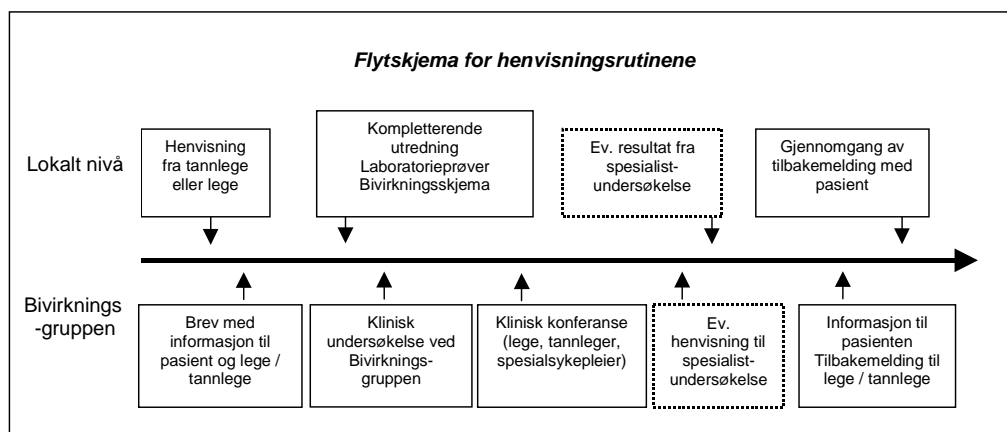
Flytskjema for henvisningsrutinene

Lokalt nivå

Henvisning fra tannlege eller lege

Kompletterende utredning Laboratorieprøver Bivirkningsskjema

Ev. resultat fra spesialist-undersøkelse

Gjennomgang av tilbakemelding med pasient

Bivirknings-gruppen

Brev med informasjon til pasient og lege / tannlege

Klinisk undersøkelse ved Bivirknings-gruppen

Klinisk konferanse (lege, tannleger, spesialsykepleier)

Ev. henvisning til spesialist-undersøkelse

Informasjon til pasienten Tilbakemelding til lege / tannlege